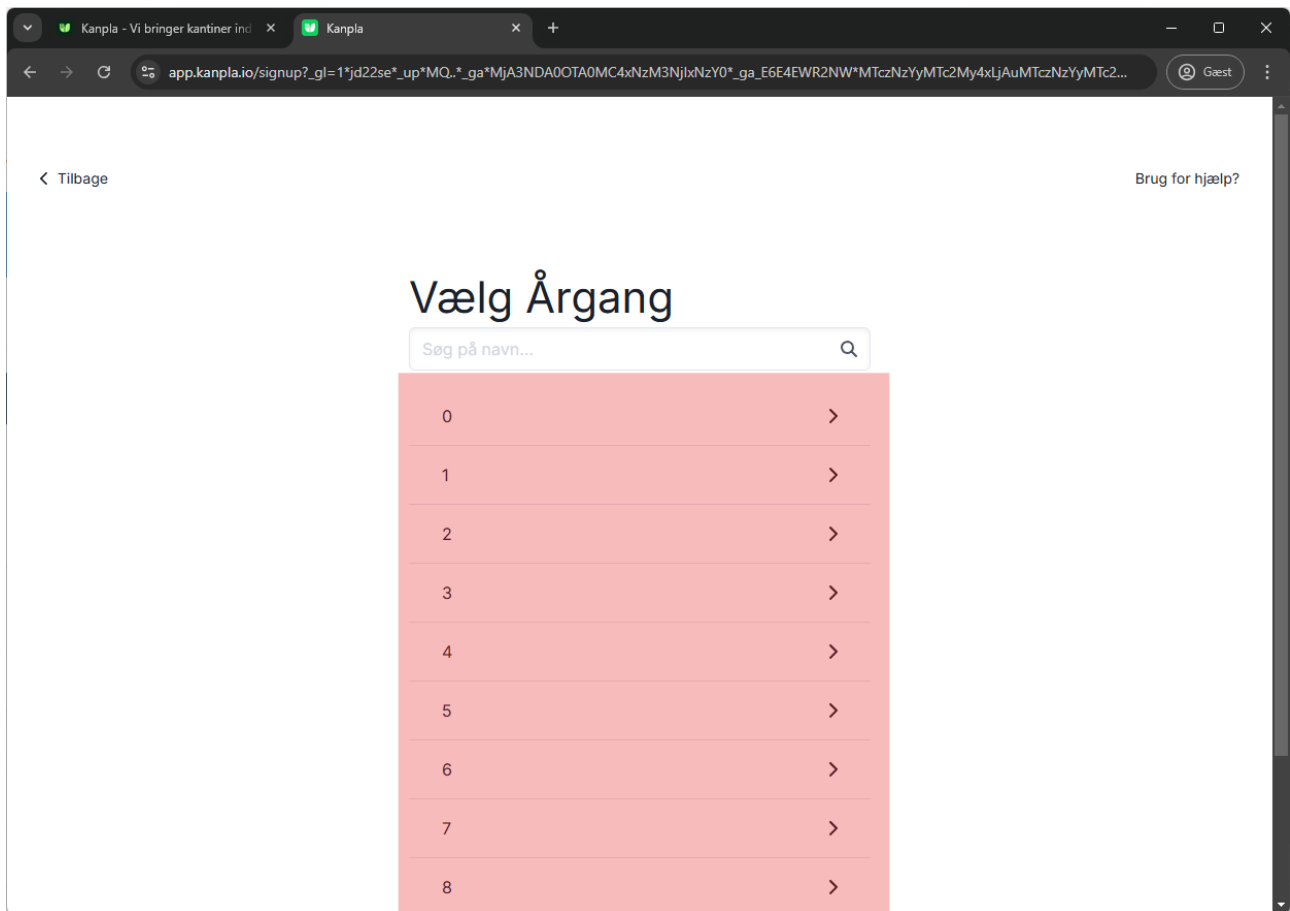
Kanpla - Vi bringer kantiner ind
Kanpla
+

app.kanpla.io/signup?_gl=1*jd22se*_up*MQ..*_ga*MjA3NDA0OTA0MC4xNzM3NjIxNzY0*_ga_E6E4EWR2NW*MTczNzYyMTc2My4xLjAuMTczNzYyMTc2...
Gæst

Tilbage
Brug for hjælp?

Vælg Årgang

Søg på navn...

0
1
2
3
4
5
6
7
8